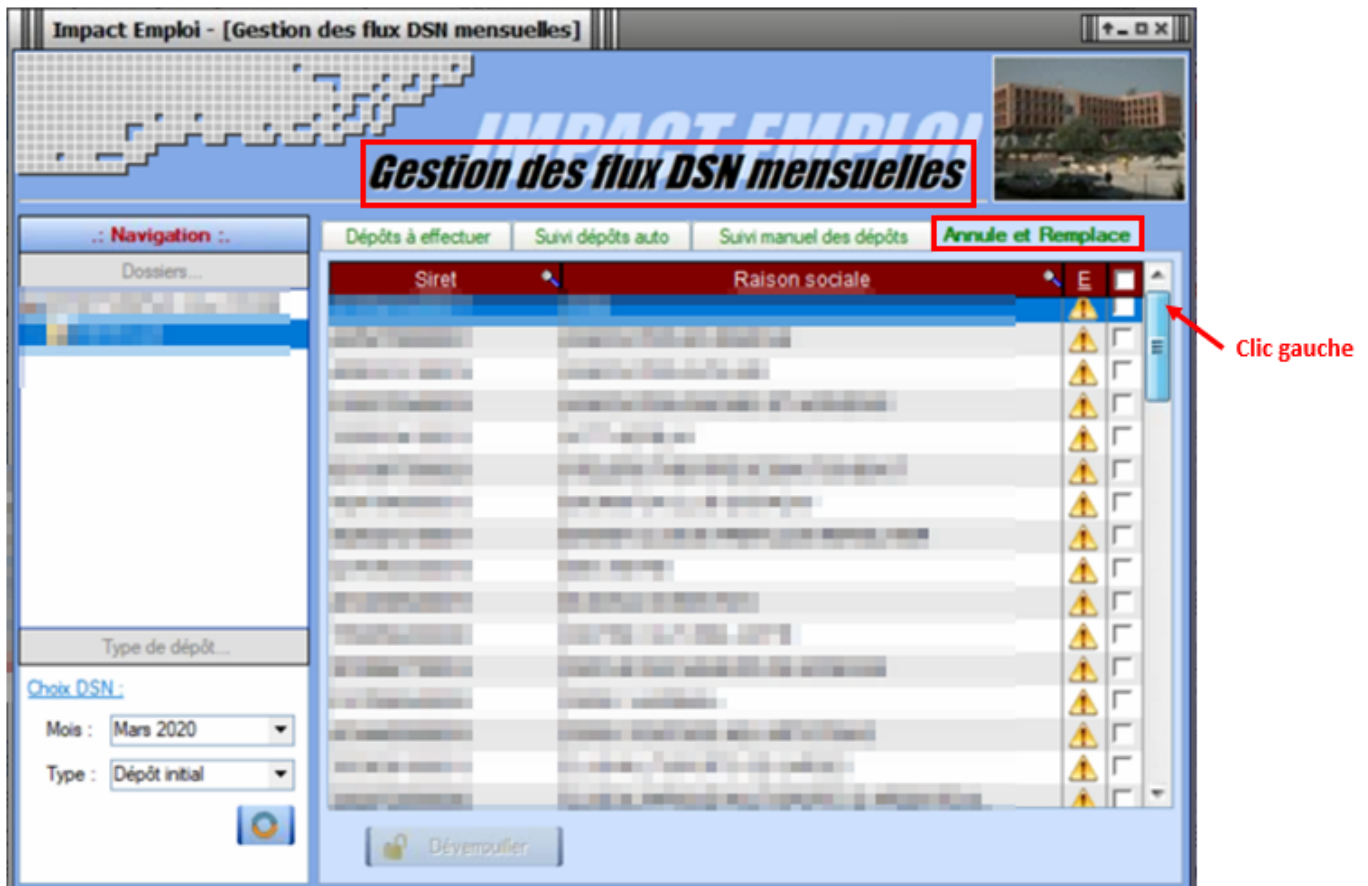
Impact Emploi - [Gestion des flux DSN mensuelles]

IMPACT EMPLOI

Gestion des flux DSN mensuelles

.: Navigation :.

Dossiers...

Type de dépôt...

Choix DSN :

Mois : Mars 2020

Type : Dépôt initial

Dépôts à effectuer | Suivi dépôts auto | Suivi manuel des dépôts | Annule et Remplace

| Siret | Raison sociale | E | |
|---|---|---|---|

Clic gauche

Déverrouiller